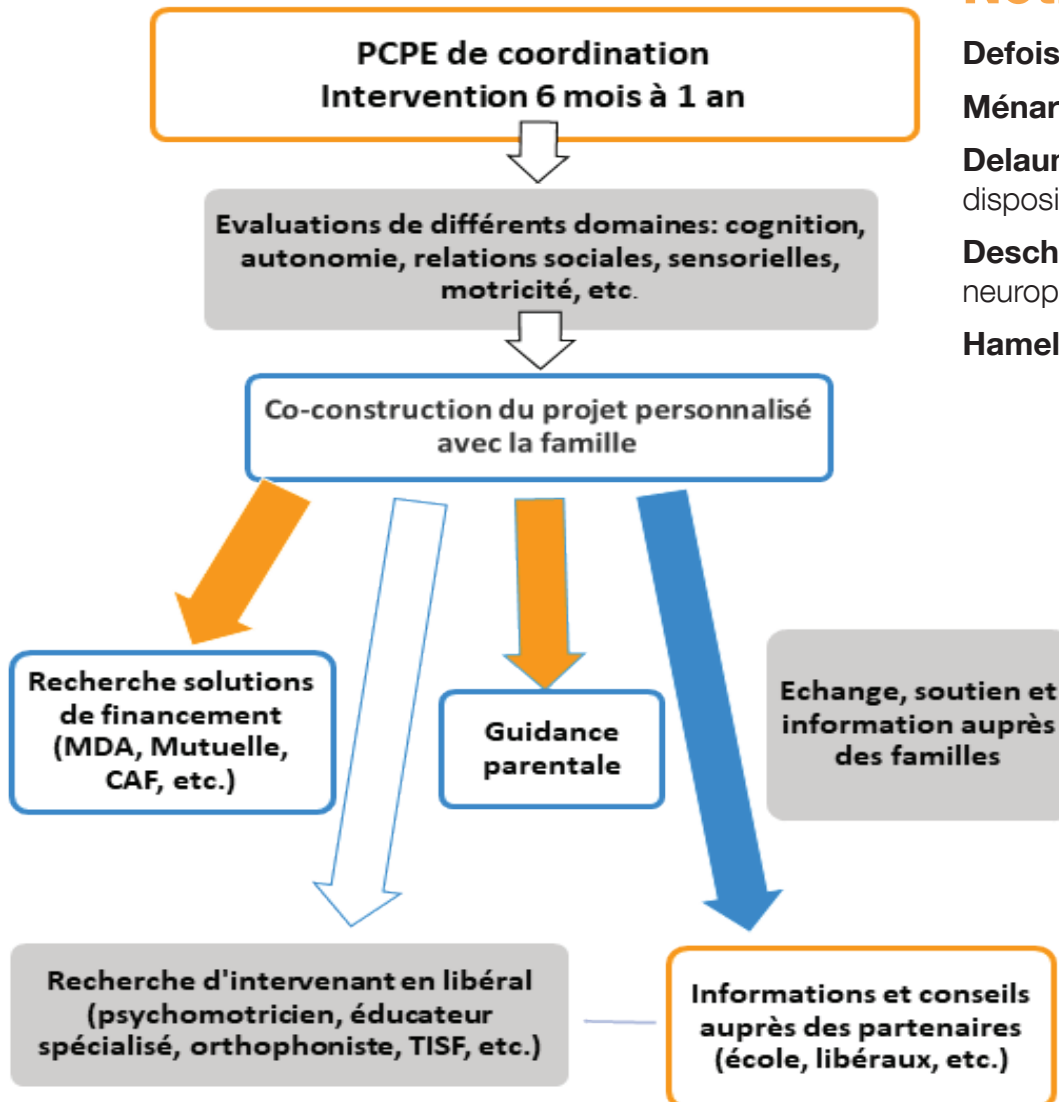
PCPE de coordination
Intervention 6 mois à 1 an

Evaluations de différents domaines: cognition, autonomie, relations sociales, sensorielles, motricité, etc.

Co-construction du projet personnalisé avec la famille

Recherche solutions de financement (MDA, Mutuelle, CAF, etc.)

Guidance parentale

Echange, soutien et information auprès des familles

Recherche d'intervenant en libéral (psychomotricien, éducateur spécialisé, orthophoniste, TISF, etc.)

Informations et conseils auprès des partenaires (école, libéraux, etc.)

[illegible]

Defois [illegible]

Ménar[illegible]

Delaur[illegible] disposi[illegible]

Desch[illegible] neurop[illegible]

Hamel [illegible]